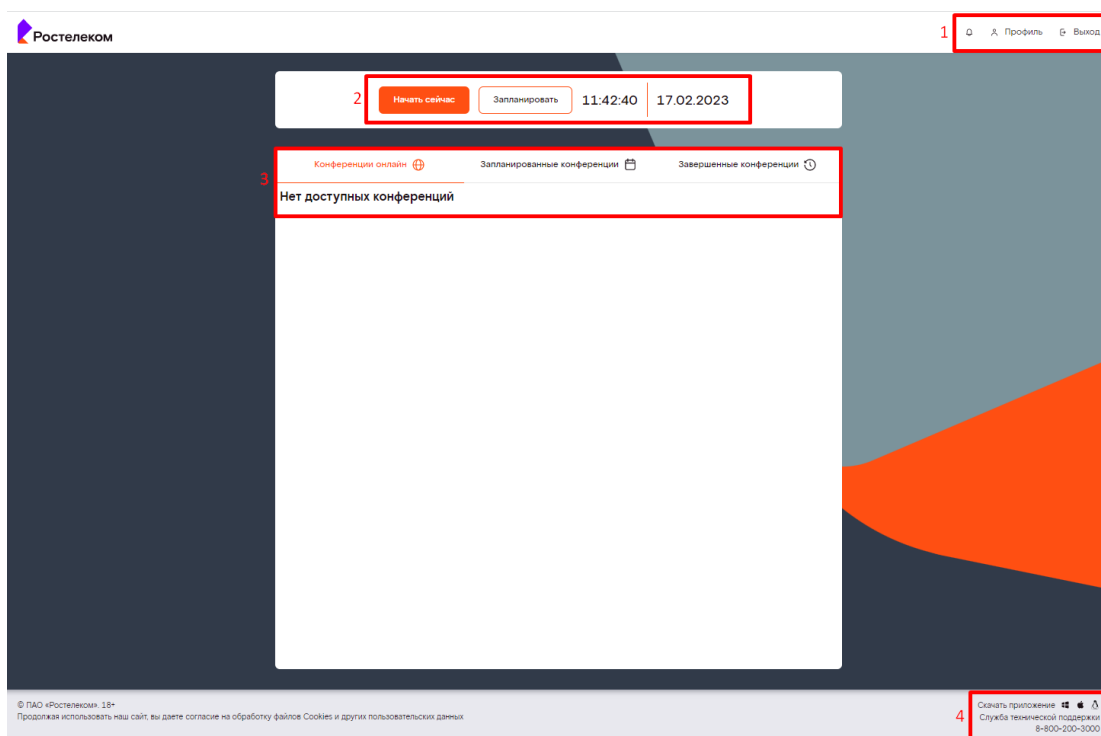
Ростелеком

1 Профиль Выход

2 Начать сейчас Запланировать 11:42:40 17.02.2023

3 Конференции онлайн Запланированные конференции Завершенные конференции

Нет доступных конференций

© ПАО «Ростелеком». 18+
Продолжая использовать наш сайт, вы даете согласие на обработку файлов Cookies и других пользовательских данных

4 Скачать приложение
Служба технической поддержки
8-800-200-3000